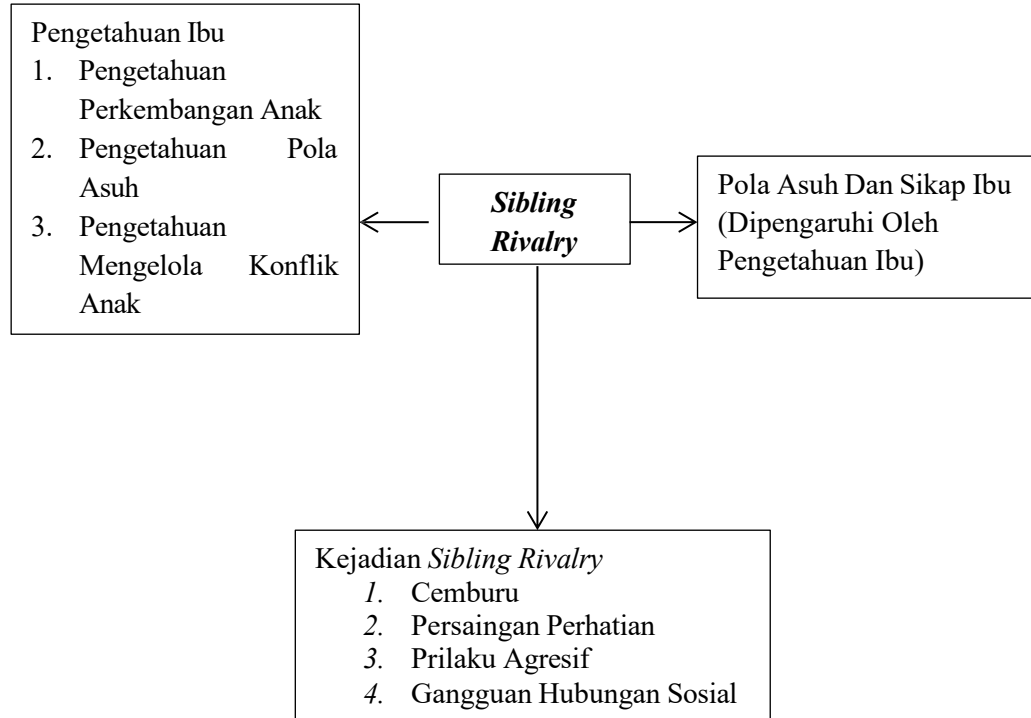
Pengetahuan Ibu
1. Pengetahuan Perkembangan Anak
2. Pengetahuan Pola Asuh
3. Pengetahuan Mengelola Konflik Anak

Sibling Rivalry

Pola Asuh Dan Sikap Ibu (Dipengaruhi Oleh Pengetahuan Ibu)

Kejadian Sibling Rivalry
1. Cemburu
2. Persaingan Perhatian
3. Prilaku Agresif
4. Gangguan Hubungan Sosial